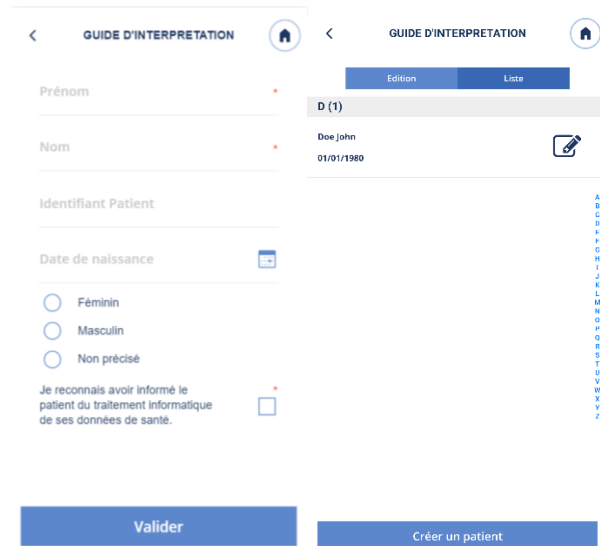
GUIDE D'INTERPRETATION

Prénom *

Nom *

Identifiant Patient

Date de naissance

Féminin

Masculin

Non précisé

Je reconnais avoir informé le patient du traitement informatique de ses données de santé. *

Valider

GUIDE D'INTERPRETATION

Edition | Liste

D (1)

Doe John
01/01/1980

A
B
C
D
E
F
G
H
I
J
K
L
M
N
O
P
Q
R
S
T
U
V
W
X
Y
Z

Créer un patient